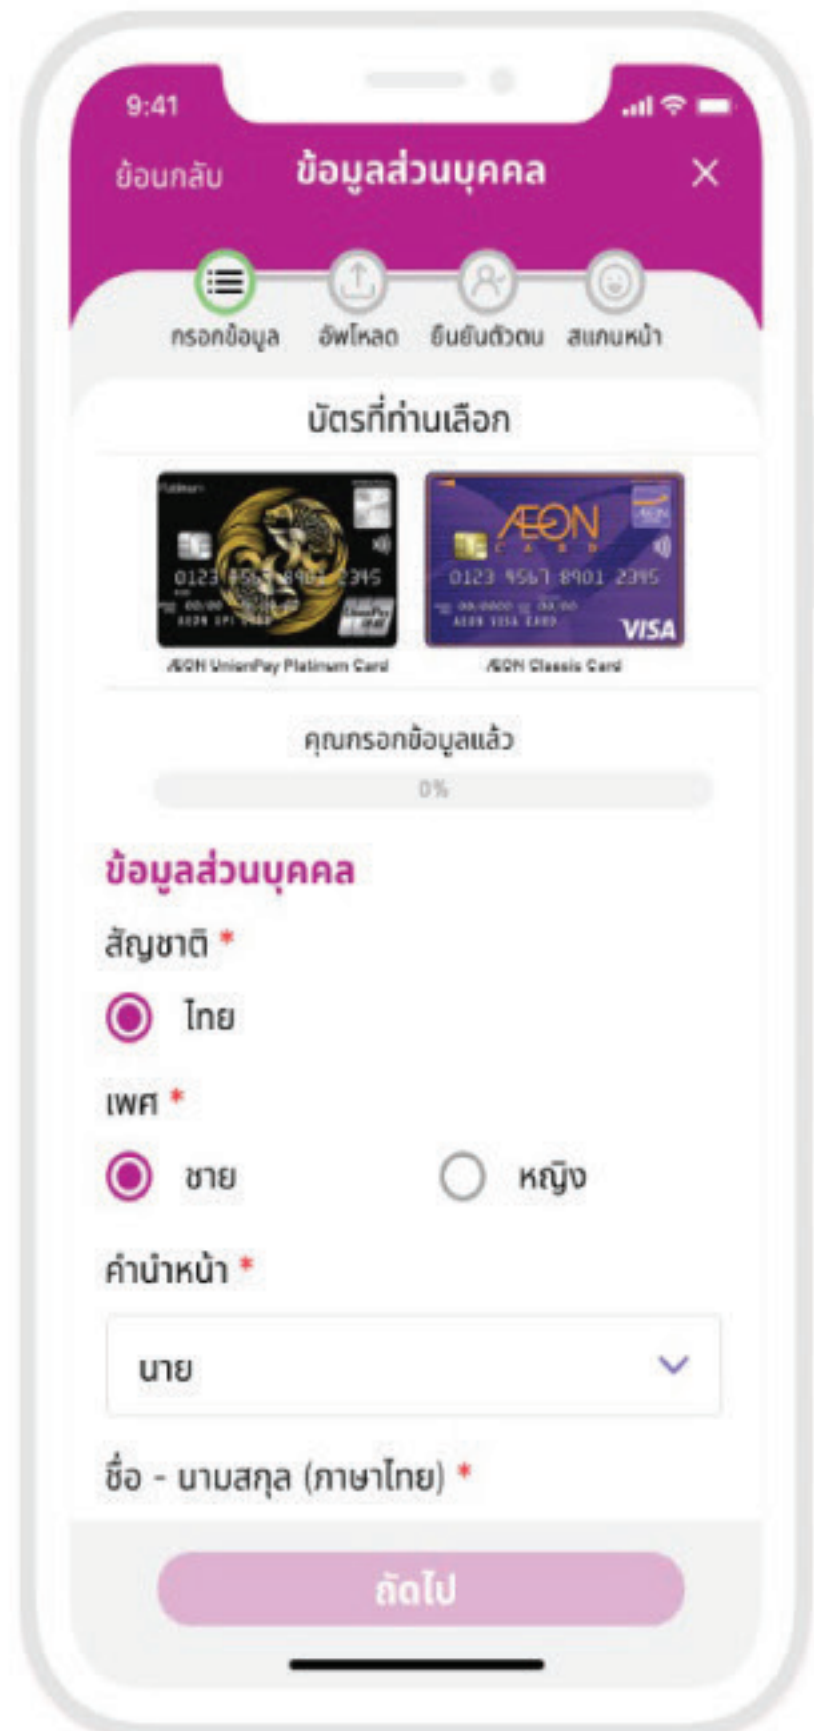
9:41

ย้อนกลับ ข้อมูลส่วนบุคคล ×

กรอกข้อมูล อัพโหลด ยืนยันตัวตน สแกนหน้า

บัตรที่ท่านเลือก

Platinum
0123 4567 8901 2345
AEON UPI CARD

ÆON CARD
0123 4567 8901 2345
AEON VISA CARD
VISA

ÆON UnionPay Platinum Card

ÆON Classic Card

คุณกรอกข้อมูลแล้ว

0%

ข้อมูลส่วนบุคคล

สัญชาติ *

ไทย

เพศ *

ชาย หญิง

คำนำหน้า *

นาย

ชื่อ - นามสกุล (ภาษาไทย) *

ถัดไป